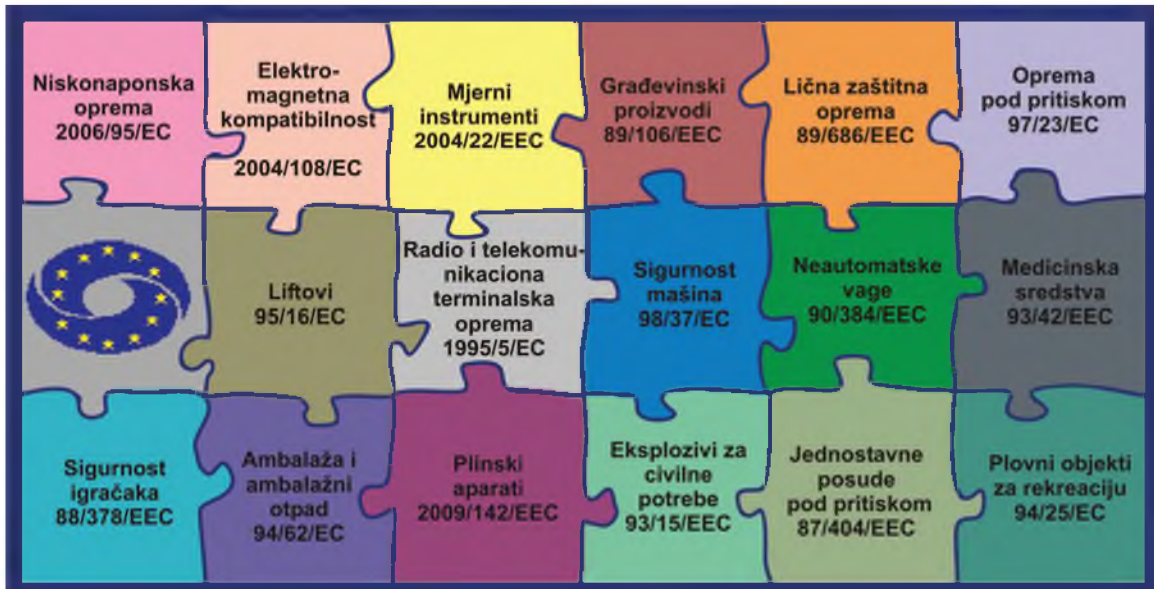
Niskonaponska oprema 2006/95/EC

Elektromagnetna kompatibilnost 2004/108/EC

Mjerni instrumenti 2004/22/EEC

Građevinski proizvodi 89/106/EEC

Lična zaštitna oprema 89/686/EEC

Oprema pod pritiskom 97/23/EC

Liftovi 95/16/EC

Radio i telekomunikaciona terminalska oprema 1995/5/EC

Sigurnost mašina 98/37/EC

Neautomatske vage 90/384/EEC

Medicinska sredstva 93/42/EEC

Sigurnost igračaka 88/378/EEC

Ambalaža i ambalažni otpad 94/62/EC

Plinski aparati 2009/142/EEC

Eksplozivi za civilne potrebe 93/15/EEC

Jednostavne posude pod pritiskom 87/404/EEC

Plovni objekti za rekreaciju 94/25/EC